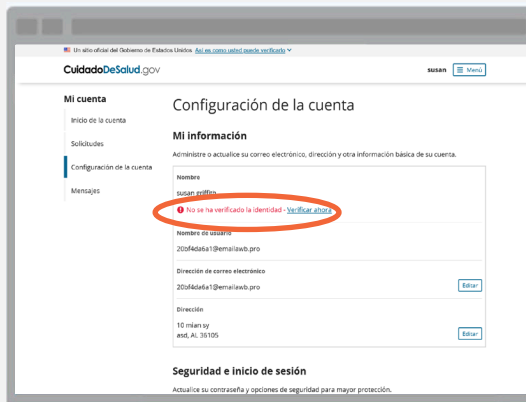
Un sitio oficial del Gobierno de Estados Unidos Así es como usted puede verificarlo

CuidadoDeSalud.gov

susan Menú

Mi cuenta

Inicio de la cuenta

Solicitudes

Configuración de la cuenta

Mensajes

Configuración de la cuenta

Mi información

Administre o actualice su correo electrónico, dirección y otra información básica de su cuenta.

Nombre

susan griffin

No se ha verificado la identidad - Verificar ahora

Nombre de usuario

20bf4da6a1@emailawb.pro

Dirección de correo electrónico

20bf4da6a1@emailawb.pro

Editar

Dirección

10 mian sy
asd, AL 36105

Editar

Seguridad e inicio de sesión

Actualice su contraseña y opciones de seguridad para mayor protección.